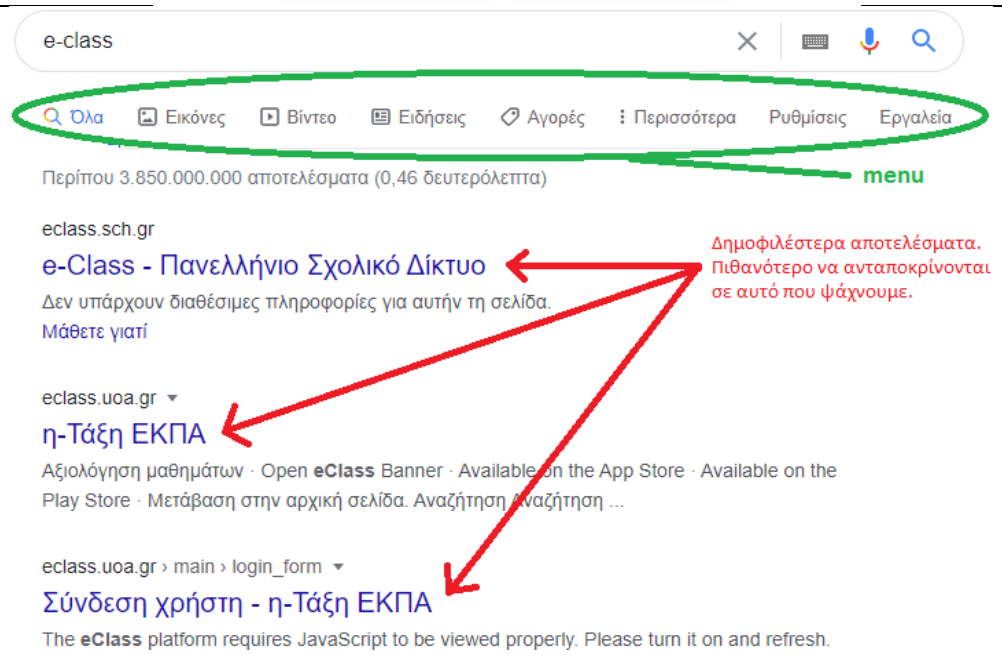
e-class

Όλα Εικόνες Βίντεο Ειδήσεις Αγορές Περισσότερα Ρυθμίσεις Εργαλεία

menu

Περίπου 3.850.000.000 αποτελέσματα (0,46 δευτερόλεπτα)

Δημοφιλέστερα αποτελέσματα. Πιθανότερο να ανταποκρίνονται σε αυτό που ψάχνουμε.

eclass.sch.gr
e-Class - Πανελλήνιο Σχολικό Δίκτυο
Δεν υπάρχουν διαθέσιμες πληροφορίες για αυτήν τη σελίδα.
Μάθετε γιατί

eclass.uoa.gr
η-Τάξη ΕΚΠΑ
Αξιολόγηση μαθημάτων · Open eClass Banner · Available on the App Store · Available on the Play Store · Μετάβαση στην αρχική σελίδα. Αναζήτηση Αναζήτηση ...

eclass.uoa.gr › main › login_form
Σύνδεση χρήστη - η-Τάξη ΕΚΠΑ
The eClass platform requires JavaScript to be viewed properly. Please turn it on and refresh.